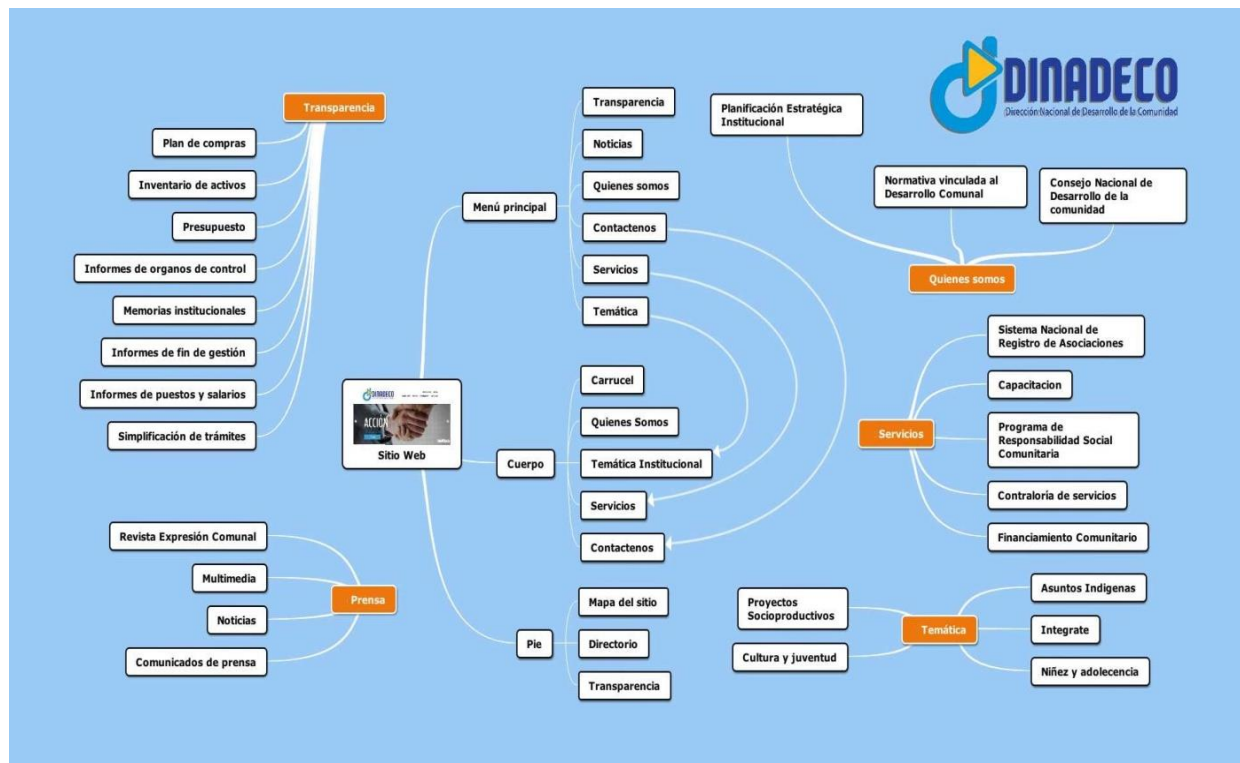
DINADECO
Dirección Nacional de Desarrollo de la Comunidad

Transparencia
Plan de compras
Inventario de activos
Presupuesto
Informes de organos de control
Memorias institucionales
Informes de fin de gestión
Informes de puestos y salarios
Simplificación de trámites

Menú principal
Transparencia
Noticias
Quienes somos
Contactenos
Servicios
Temática

Planificación Estratégica Institucional
Normativa vinculada al Desarrollo Comunal
Consejo Nacional de Desarrollo de la comunidad
Quienes somos

DINADECO
ACCION
Sitio Web

Cuerpo
Carrucel
Quienes Somos
Temática Institucional
Servicios
Contactenos

Servicios
Sistema Nacional de Registro de Asociaciones
Capacitacion
Programa de Responsabilidad Social Comunitaria
Contraloría de servicios
Financiamiento Comunitario

Prensa
Revista Expresión Comunal
Multimedia
Noticias
Comunicados de prensa

Pie
Mapa del sitio
Directorio
Transparencia

Temática
Proyectos Socioproductivos
Cultura y juventud
Asuntos Indigenas
Integrate
Niñez y adolecencia